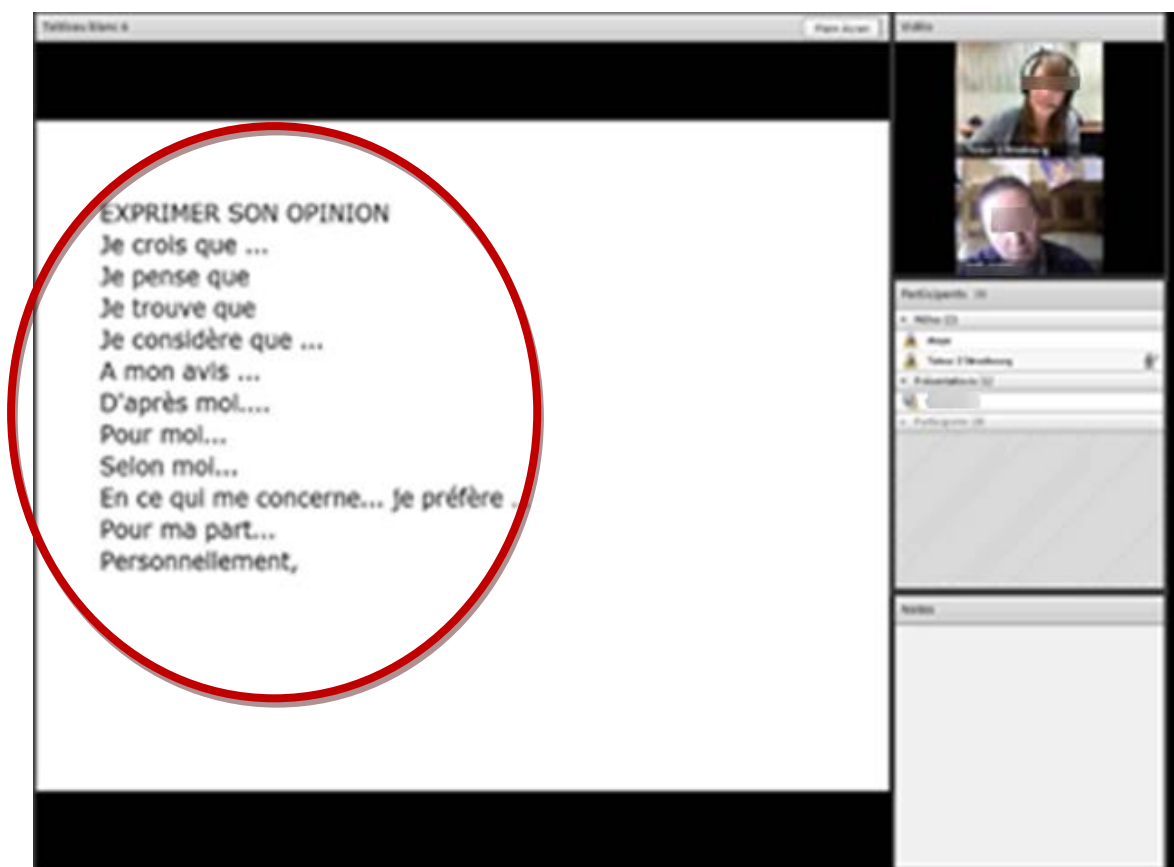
Tableau blanc 4

Plein écran

Vidéo

EXPRIMER SON OPINION
Je crois que ...
Je pense que
Je trouve que
Je considère que ...
A mon avis ...
D'après moi....
Pour moi...
Selon moi...
En ce qui me concerne... Je préfère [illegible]
Pour ma part...
Personnellement,

Participants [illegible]

Hôte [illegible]

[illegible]

Tuteur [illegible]

Présentateurs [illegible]

Participants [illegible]

Notes